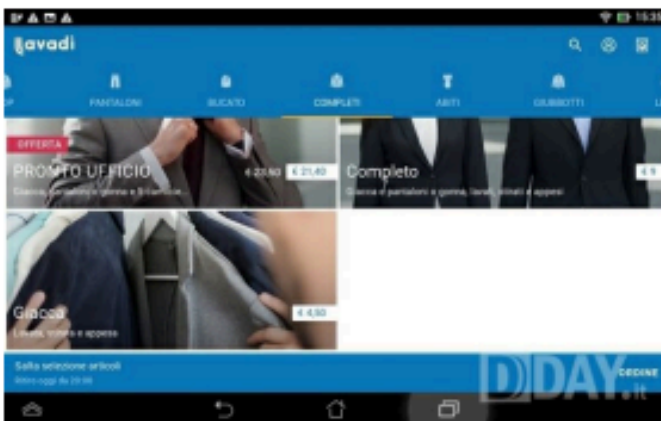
15:3

Lavadi

P PANTALONI BUCATO COMPLETI ABITI GIUBBOTTI L

OFFERTA
PRONTO UFFICIO
Giacca, pantaloni o gonna e 3 camicie
€ 23,60 € 21,40

Completo
Giacca e pantaloni o gonna, lavati, stirati e appesi
€ 9

Giacca
Lavata, stirata e appesa
€ 4,50

Salta selezione articoli
Ritiro oggi dalle 20:00
ORDINE

DDAY.it